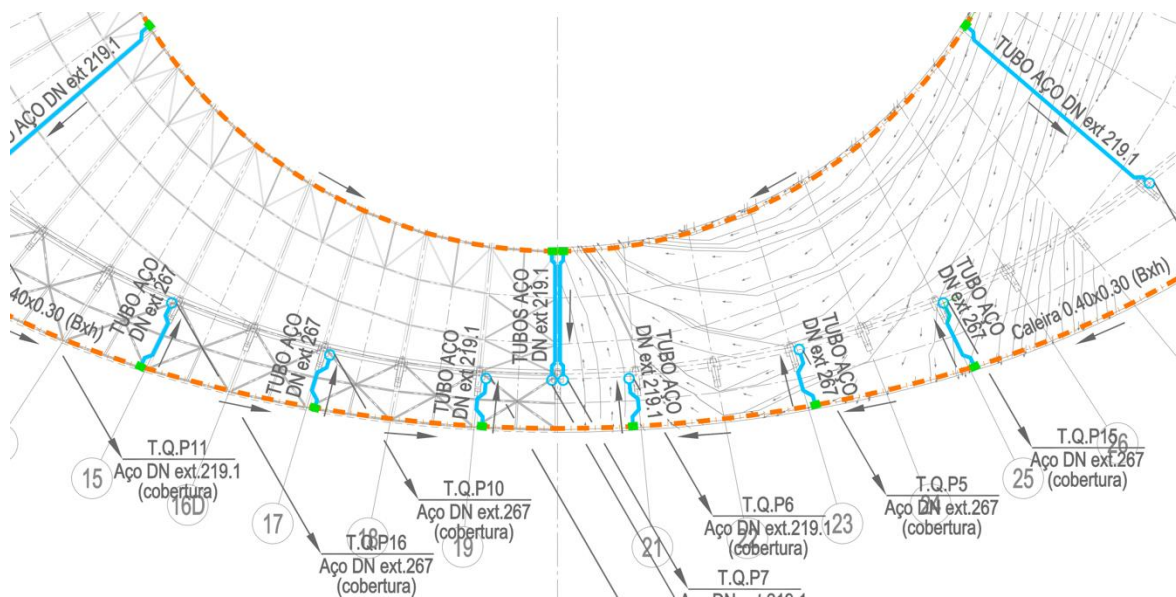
TUBO AÇO DN ext 219.1

TUBO AÇO DN ext 219.1

0.40x0.30 (Bxh)

TUBO AÇO DN ext 267

TUBO AÇO DN ext 267

TUBO AÇO DN ext 219.1

TUBOS AÇO DN ext 219.1

TUBO AÇO DN ext 219.1

TUBO AÇO DN ext 267

TUBO AÇO DN ext 267

Caleira 0.40x0.30 (Bxh)

T.Q.P11
Aço DN ext.219.1
(cobertura)

15

16D

17

T.Q.P16
Aço DN ext.267
(cobertura)

18

19

T.Q.P10
Aço DN ext.267
(cobertura)

21

T.Q.P6
Aço DN ext.219.1
(cobertura)

22

23

T.Q.P7
Aço DN ext.219.1

T.Q.P5
Aço DN ext.267
(cobertura)

24

25

T.Q.P15
Aço DN ext.267
(cobertura)

26